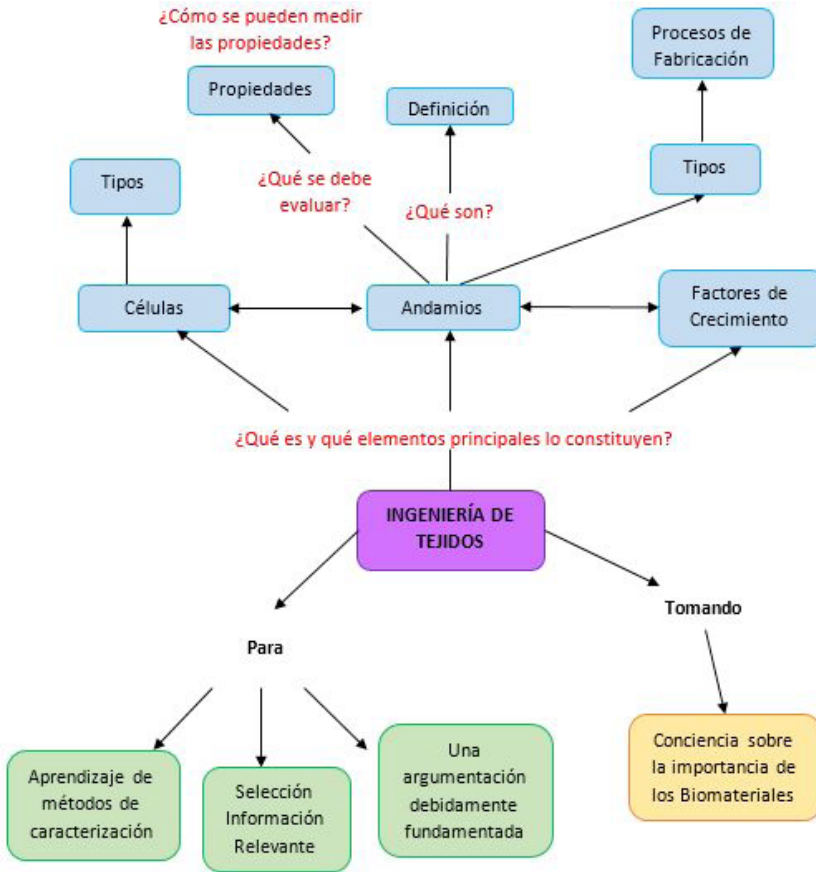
¿Cómo se pueden medir las propiedades?

Propiedades

Procesos de Fabricación

Definición

Tipos

¿Qué se debe evaluar?

¿Qué son?

Tipos

Células

Andamios

Factores de Crecimiento

¿Qué es y qué elementos principales lo constituyen?

INGENIERÍA DE TEJIDOS

Tomando

Para

Aprendizaje de métodos de caracterización

Selección Información Relevante

Una argumentación debidamente fundamentada

Conciencia sobre la importancia de los Biomateriales